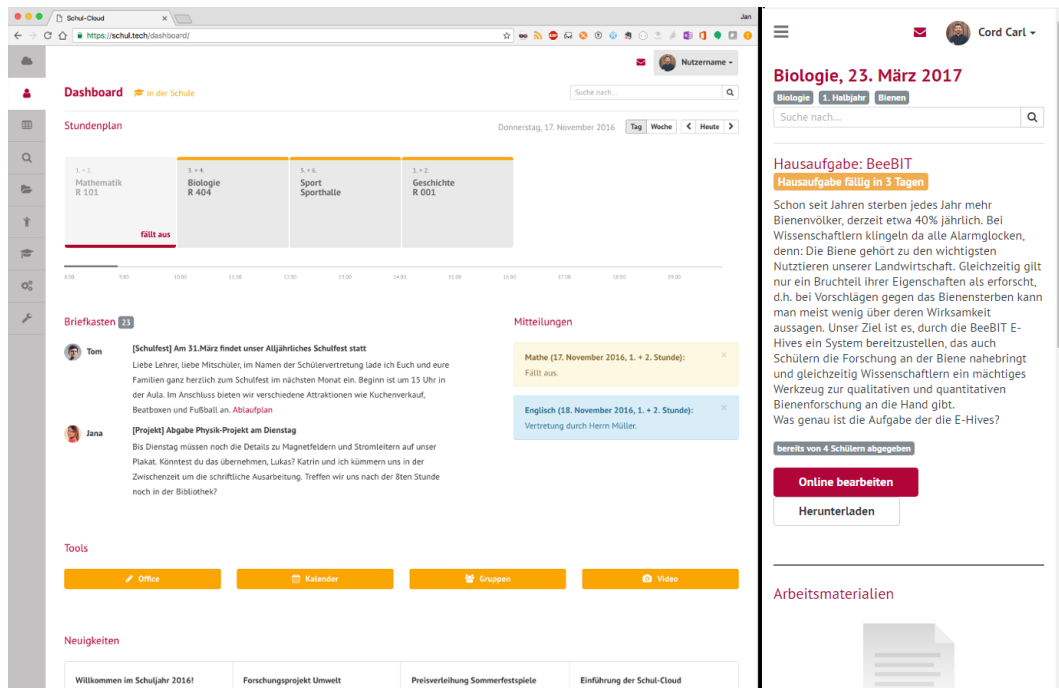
Schul-Cloud
Jan
https://schul.tech/dashboard/

Nutzername

Dashboard in der Schule
Suche nach...

Stundenplan
Donnerstag, 17. November 2016
Tag Woche Heute

1. + 2.
Mathematik
R 101
fällt aus

3. + 4.
Biologie
R 404

5. + 6.
Sport
Sporthalle

1. + 2.
Geschichte
R 001

8:00 9:00 10:00 11:00 12:00 13:00 14:00 15:00 16:00 17:00 18:00 19:00

Briefkasten 23

Tom
[Schulfest] Am 31.März findet unser Alljährliches Schulfest statt
Liebe Lehrer, liebe Mitschüler, im Namen der Schülervertretung lade ich Euch und eure Familien ganz herzlich zum Schulfest im nächsten Monat ein. Beginn ist um 15 Uhr in der Aula. Im Anschluss bieten wir verschiedene Attraktionen wie Kuchenverkauf, Beatboxen und Fußball an. Ablaufplan

Jana
[Projekt] Abgabe Physik-Projekt am Dienstag
Bis Dienstag müssen noch die Details zu Magnetfeldern und Stromleitern auf unser Plakat. Könntest du das übernehmen, Lukas? Katrin und ich kümmern uns in der Zwischenzeit um die schriftliche Ausarbeitung. Treffen wir uns nach der 8ten Stunde noch in der Bibliothek?

Mitteilungen

Mathe (17. November 2016, 1. + 2. Stunde):
Fällt aus.

Englisch (18. November 2016, 1. + 2. Stunde):
Vertretung durch Herrn Müller.

Tools
Office
Kalender
Gruppen
Video

Neuigkeiten
Willkommen im Schuljahr 2016!
Forschungsprojekt Umwelt
Preisverleihung Sommerfestspiele
Einführung der Schul-Cloud

Cord Carl

Biologie, 23. März 2017
Biologie 1. Halbjahr Bienen
Suche nach...

Hausaufgabe: BeeBIT
Hausaufgabe fällig in 3 Tagen
Schon seit Jahren sterben jedes Jahr mehr Bienenvölker, derzeit etwa 40% jährlich. Bei Wissenschaftlern klingeln da alle Alarmglocken, denn: Die Biene gehört zu den wichtigsten Nutztieren unserer Landwirtschaft. Gleichzeitig gilt nur ein Bruchteil ihrer Eigenschaften als erforscht, d.h. bei Vorschlägen gegen das Bienensterben kann man meist wenig über deren Wirksamkeit aussagen. Unser Ziel ist es, durch die BeeBIT E-Hives ein System bereitzustellen, das auch Schülern die Forschung an der Biene nahebringt und gleichzeitig Wissenschaftlern ein mächtiges Werkzeug zur qualitativen und quantitativen Bienenforschung an die Hand gibt.
Was genau ist die Aufgabe der die E-Hives?

bereits von 4 Schülern abgegeben

Online bearbeiten
Herunterladen

Arbeitsmaterialien